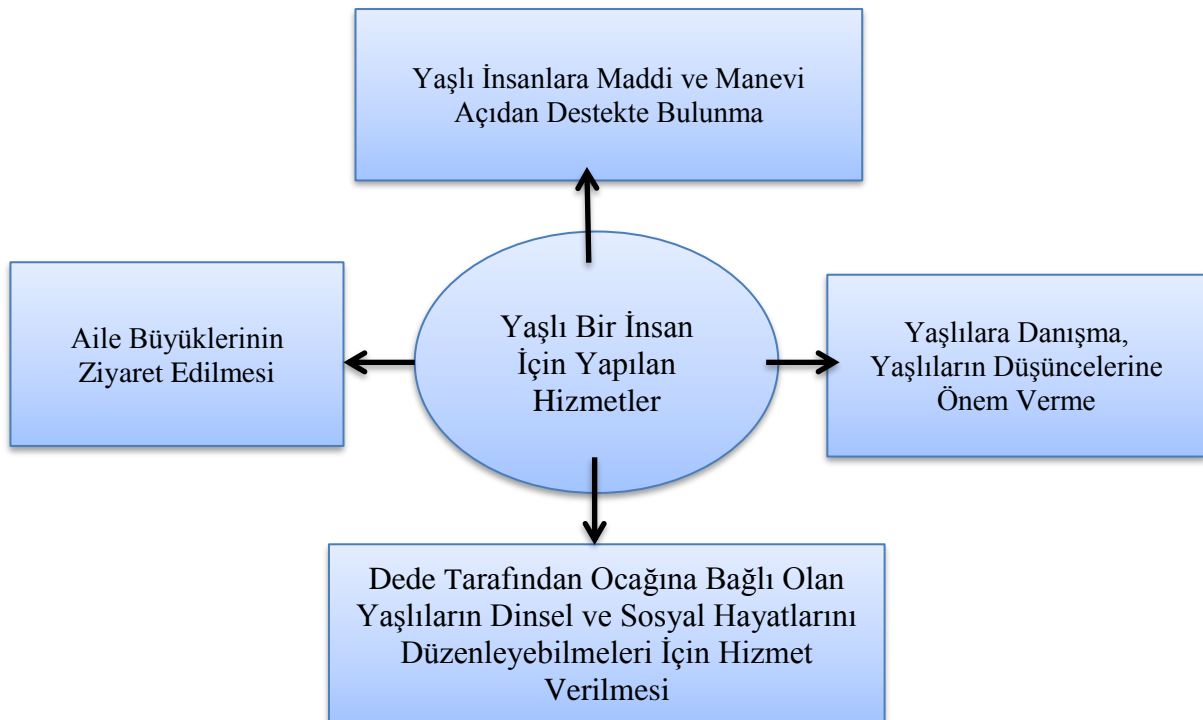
Yaşlı İnsanlara Maddi ve Manevi Açıdan Destekte Bulunma

Aile Büyüklerinin Ziyaret Edilmesi

Yaşlı Bir İnsan İçin Yapılan Hizmetler

Yaşlılara Danışma, Yaşlıların Düşüncelerine Önem Verme

Dede Tarafından Ocağına Bağlı Olan Yaşlıların Dinsel ve Sosyal Hayatlarını Düzenleyebilmeleri İçin Hizmet Verilmesi